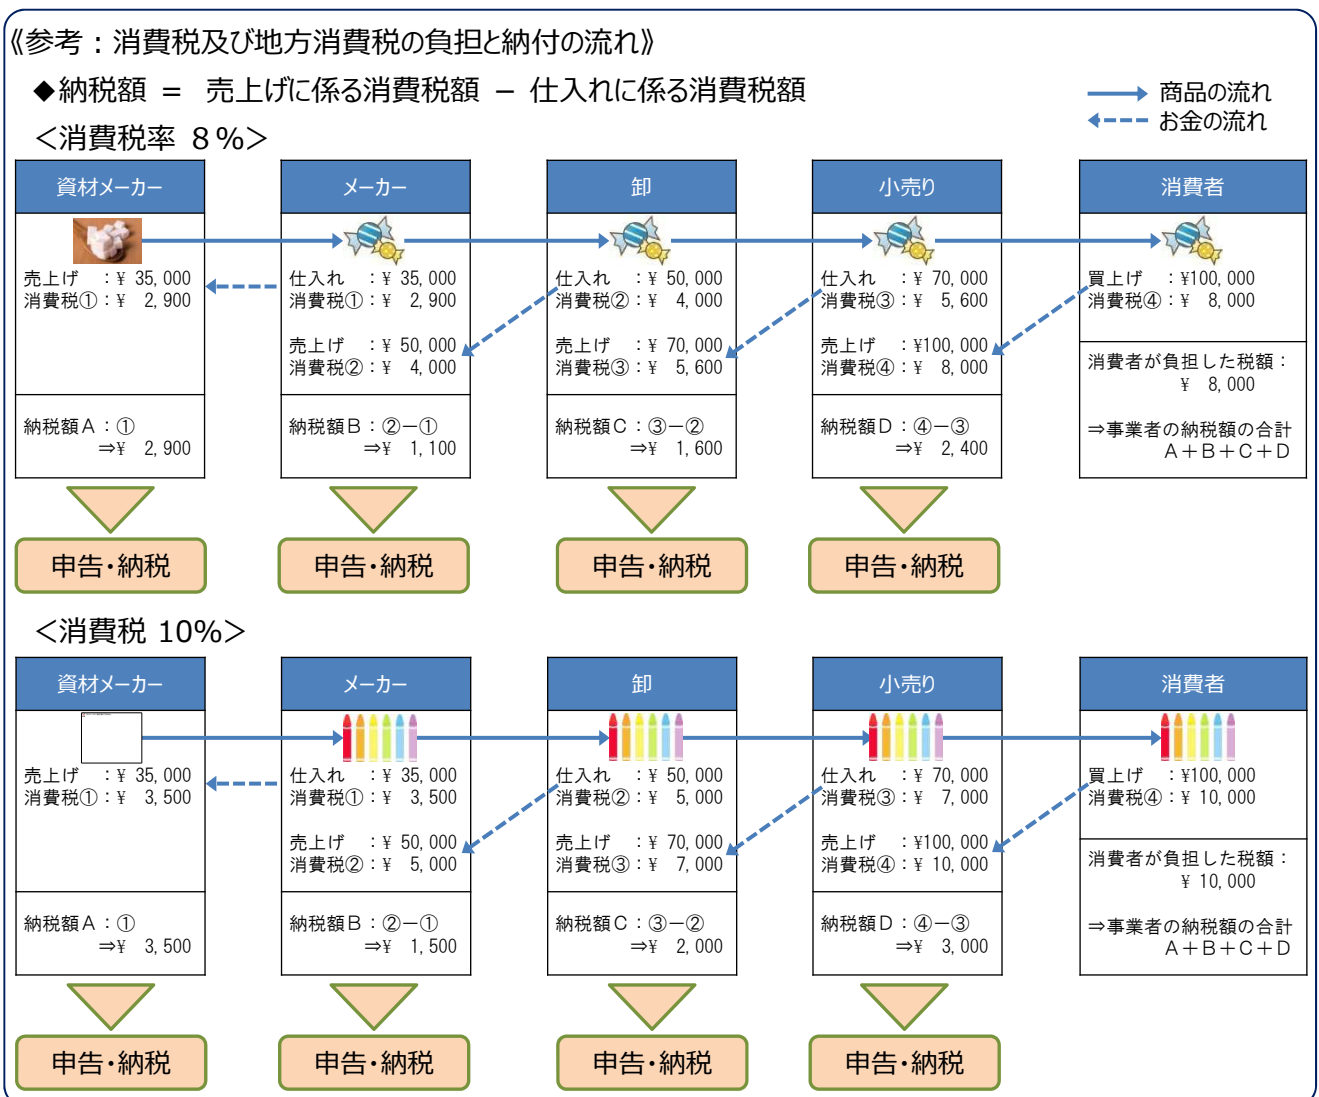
《参考：消費税及び地方消費税の負担と納付の流れ》

◆納税額 ＝ 売上げに係る消費税額 － 仕入れに係る消費税額

商品の流れ
お金の流れ

＜消費税率 ８％＞

| 資材メーカー | メーカー | 卸 | 小売り | 消費者 |
|---|---|---|---|---|
| 売上げ ：¥ 35, 000<br>消費税①：¥ 2, 900 | 仕入れ ：¥ 35, 000<br>消費税①：¥ 2, 900<br>売上げ ：¥ 50, 000<br>消費税②：¥ 4, 000 | 仕入れ ：¥ 50, 000<br>消費税②：¥ 4, 000<br>売上げ ：¥ 70, 000<br>消費税③：¥ 5, 600 | 仕入れ ：¥ 70, 000<br>消費税③：¥ 5, 600<br>売上げ ：¥100, 000<br>消費税④：¥ 8, 000 | 買上げ ：¥100, 000<br>消費税④：¥ 8, 000 |
| 納税額Ａ：①<br>⇒¥ 2, 900 | 納税額Ｂ：②－①<br>⇒¥ 1, 100 | 納税額Ｃ：③－②<br>⇒¥ 1, 600 | 納税額Ｄ：④－③<br>⇒¥ 2, 400 | 消費者が負担した税額：<br>¥ 8, 000<br>⇒事業者の納税額の合計<br>Ａ＋Ｂ＋Ｃ＋Ｄ |

申告･納税 申告･納税 申告･納税 申告･納税

＜消費税 10%＞

| 資材メーカー | メーカー | 卸 | 小売り | 消費者 |
|---|---|---|---|---|
| 売上げ ：¥ 35, 000<br>消費税①：¥ 3, 500 | 仕入れ ：¥ 35, 000<br>消費税①：¥ 3, 500<br>売上げ ：¥ 50, 000<br>消費税②：¥ 5, 000 | 仕入れ ：¥ 50, 000<br>消費税②：¥ 5, 000<br>売上げ ：¥ 70, 000<br>消費税③：¥ 7, 000 | 仕入れ ：¥ 70, 000<br>消費税③：¥ 7, 000<br>売上げ ：¥100, 000<br>消費税④：¥ 10, 000 | 買上げ ：¥100, 000<br>消費税④：¥ 10, 000 |
| 納税額Ａ：①<br>⇒¥ 3, 500 | 納税額Ｂ：②－①<br>⇒¥ 1, 500 | 納税額Ｃ：③－②<br>⇒¥ 2, 000 | 納税額Ｄ：④－③<br>⇒¥ 3, 000 | 消費者が負担した税額：<br>¥ 10, 000<br>⇒事業者の納税額の合計<br>Ａ＋Ｂ＋Ｃ＋Ｄ |

申告･納税 申告･納税 申告･納税 申告･納税